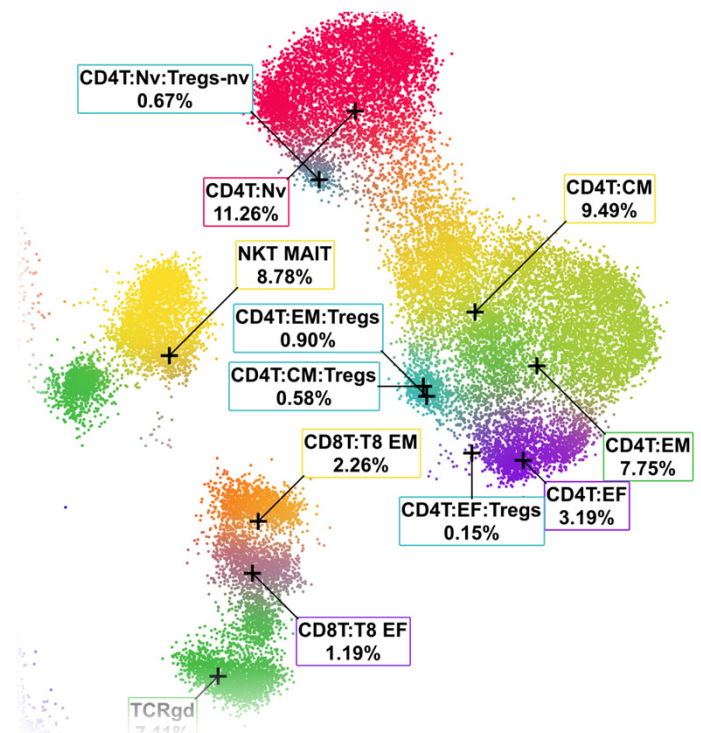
CD4T:Nv:Tregs-nv
0.67%

CD4T:Nv
11.26%

CD4T:CM
9.49%

NKT MAIT
8.78%

CD4T:EM:Tregs
0.90%

CD4T:CM:Tregs
0.58%

CD8T:T8 EM
2.26%

CD4T:EM
7.75%

CD4T:EF
3.19%

CD4T:EF:Tregs
0.15%

CD8T:T8 EF
1.19%

TCRgd
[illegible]